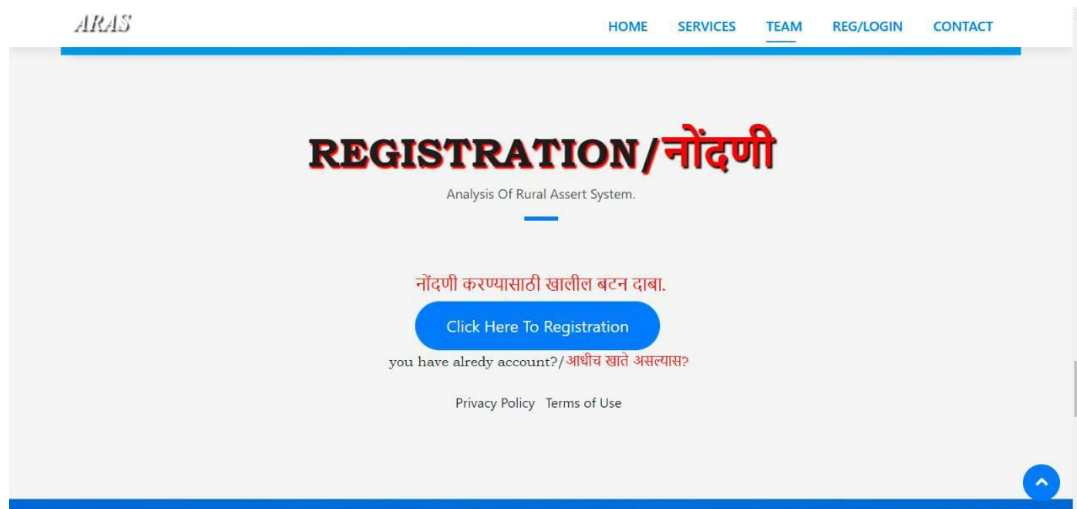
ARAS

HOME SERVICES TEAM REG/LOGIN CONTACT

REGISTRATION/नोंदणी

Analysis Of Rural Assert System.

नोंदणी करण्यासाठी खालील बटन दाबा.

Click Here To Registration

you have alredy account?/आधीच खाते असल्यास?

Privacy Policy Terms of Use